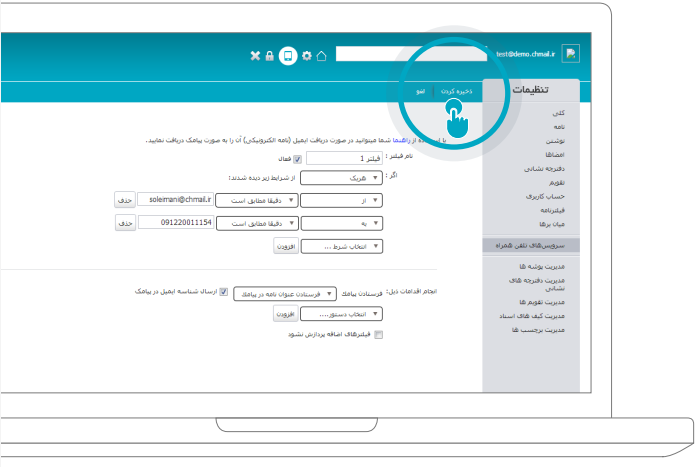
test@demo.chmail.ir

تنظیمات

ذخیره کردن
لغو

کلی
نامه
نوشتن
امضاها
دفترچه نشانی
تقویم
حساب کاربری
فیلترنامه
میان برها
سرویس‌های تلفن همراه
مدیریت پوشه ها
مدیریت دفترچه های نشانی
مدیریت تقویم ها
مدیریت کیف های اسناد
مدیریت برچسب ها

با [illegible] ده از راهنما شما میتوانید در صورت دریافت ایمیل (نامه الکترونیکی) آن را به صورت پیامک دریافت نمایید.

نام فیلتر: فیلتر 1
فعال
اگر: هریک
از شرایط زیر دیده شدند:
از | دقیقا مطابق است | soleimani@chmail.ir | حذف
به | دقیقا مطابق است | 09122001154 | حذف
انتخاب شرط ... | افزودن

انجام اقدامات ذیل: فرستادن پیامک | فرستادن عنوان نامه در پیامک | ارسال شناسه ایمیل در پیامک
انتخاب دستور.... | افزودن
فیلترهای اضافه پردازش نشود